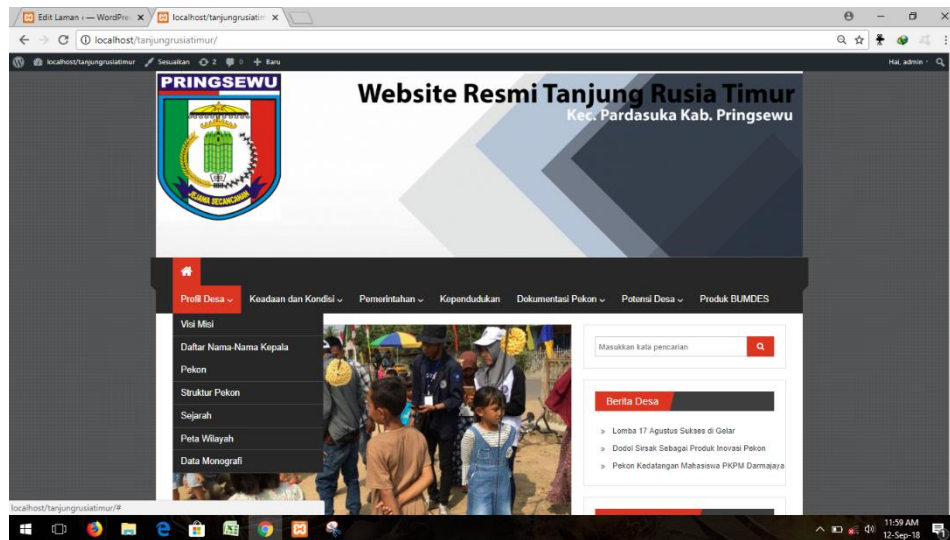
Edit Laman ‹ — WordPre ×
localhost/tanjungrusiati ×
localhost/tanjungrusiatimur/
localhost/tanjungrusiatimur Sesuaikan 2 0 + Baru
Hai, admin
PRINGSEWU
JEJAMA SECANCANAN
Website Resmi Tanjung Rusia Timur
Kec. Pardasuka Kab. Pringsewu
Profil Desa
Keadaan dan Kondisi
Pemerintahan
Kependudukan
Dokumentasi Pekon
Potensi Desa
Produk BUMDES
Visi Misi
Daftar Nama-Nama Kepala Pekon
Struktur Pekon
Sejarah
Peta Wilayah
Data Monografi
Masukkan kata pencarian
Berita Desa
Lomba 17 Agustus Sukses di Gelar
Dodol Sirsak Sebagai Produk Inovasi Pekon
Pekon Kedatangan Mahasiswa PKPM Darmajaya
localhost/tanjungrusiatimur/#
11:59 AM
12-Sep-18